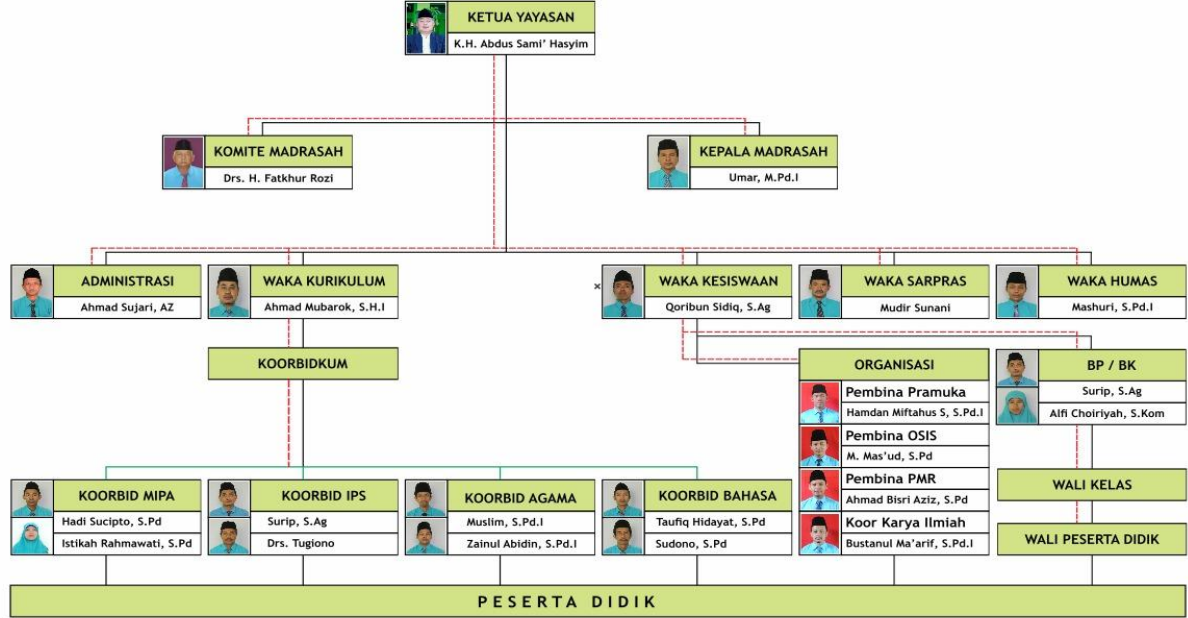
KETUA YAYASAN
K.H. Abdus Sami' Hasyim

KOMITE MADRASAH
Drs. H. Fatkhur Rozi

KEPALA MADRASAH
Umar, M.Pd.I

ADMINISTRASI
Ahmad Sujari, AZ

WAKA KURIKULUM
Ahmad Mubarok, S.H.I

WAKA KESISWAAN
Qoribun Sidiq, S.Ag

WAKA SARPRAS
Mudir Sunani

WAKA HUMAS
Mashuri, S.Pd.I

KOORBIDKUM

ORGANISASI
Pembina Pramuka
Hamdan Miftahus S, S.Pd.I
Pembina OSIS
M. Mas'ud, S.Pd
Pembina PMR
Ahmad Bisri Aziz, S.Pd
Koor Karya Ilmiah
Bustanul Ma'arif, S.Pd.I

BP / BK
Surip, S.Ag
Alfi Choiriyah, S.Kom

WALI KELAS

WALI PESERTA DIDIK

KOORBID MIPA
Hadi Sucipto, S.Pd
Istikah Rahmawati, S.Pd

KOORBID IPS
Surip, S.Ag
Drs. Tugiono

KOORBID AGAMA
Muslim, S.Pd.I
Zainul Abidin, S.Pd.I

KOORBID BAHASA
Taufiq Hidayat, S.Pd
Sudono, S.Pd

PESERTA DIDIK